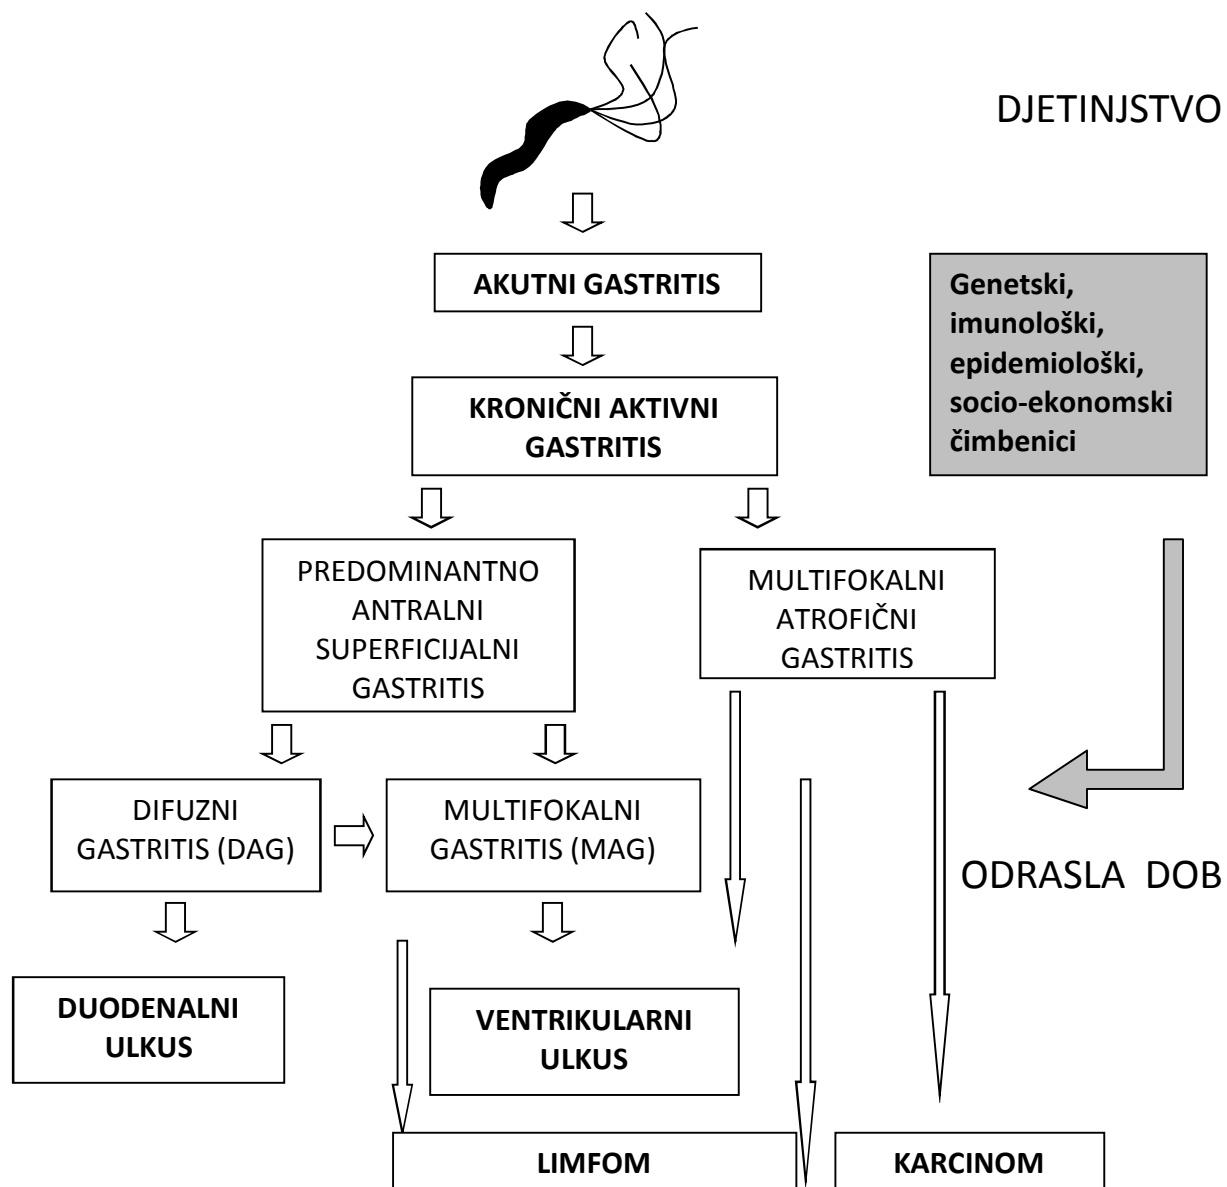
DJETINJSTVO

AKUTNI GASTRITIS

Genetski, imunološki, epidemiološki, socio-ekonomski čimbenici

KRONIČNI AKTIVNI GASTRITIS

PREDOMINANTNO ANTRALNI SUPERFICIJALNI GASTRITIS

MULTIFOKALNI ATROFIČNI GASTRITIS

DIFUZNI GASTRITIS (DAG)

MULTIFOKALNI GASTRITIS (MAG)

ODRASLA DOB

DUODENALNI ULKUS

VENTRIKULARNI ULKUS

LIMFOM

KARCINOM